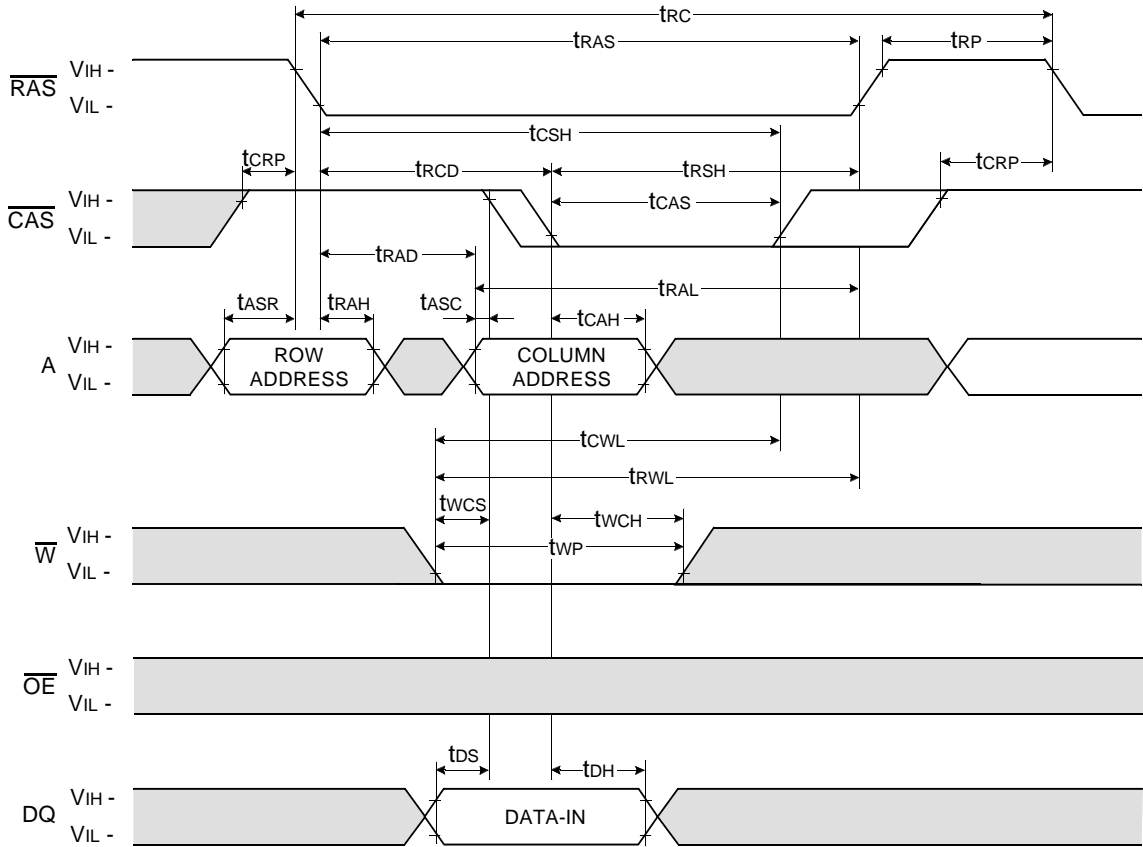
$t_{RC}$
$t_{RAS}$
$t_{RP}$
$\overline{RAS}$ VIH -
VIL -
$t_{CSH}$
$t_{CRP}$
$t_{RCD}$
$t_{RSH}$
$t_{CRP}$
$\overline{CAS}$ VIH -
VIL -
$t_{CAS}$
$t_{RAD}$
$t_{RAL}$
$t_{ASR}$
$t_{RAH}$
$t_{ASC}$
$t_{CAH}$
A VIH -
VIL -
ROW ADDRESS
COLUMN ADDRESS
$t_{CWL}$
$t_{RWL}$
$t_{WCS}$
$t_{WCH}$
$\overline{W}$ VIH -
VIL -
$t_{WP}$
$\overline{OE}$ VIH -
VIL -
$t_{DS}$
$t_{DH}$
DQ VIH -
VIL -
DATA-IN